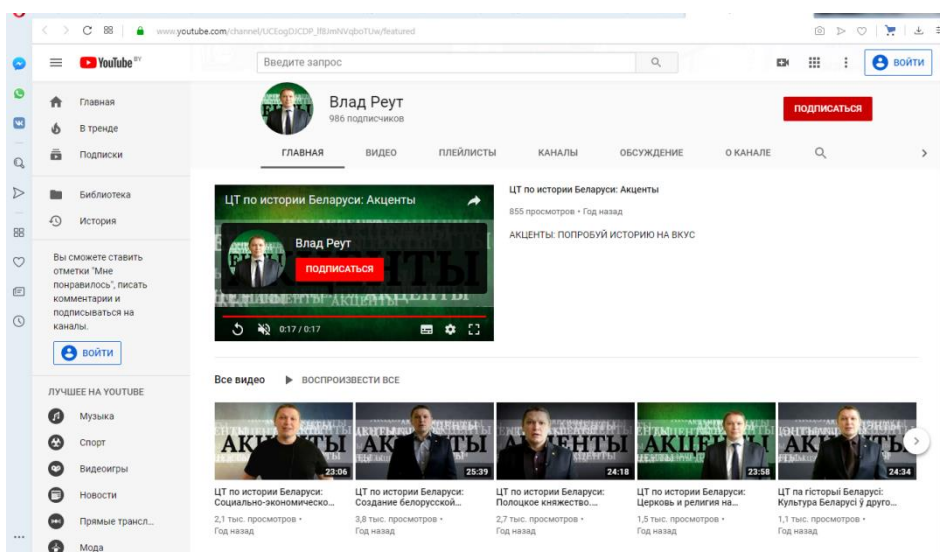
www.youtube.com/channel/UCEogDJCDP_If8UmNVqboTUw/featured

YouTube BY

Введите запрос

ВОЙТИ

Главная
В тренде
Подписки

Библиотека
История

Вы сможете ставить отметки "Мне понравилось", писать комментарии и подписываться на каналы.

ВОЙТИ

ЛУЧШЕЕ НА YOUTUBE
Музыка
Спорт
Видеоигры
Новости
Прямые трансл...
Мода

Влад Реут
986 подписчиков

ПОДПИСАТЬСЯ

ГЛАВНАЯ ВИДЕО ПЛЕЙЛИСТЫ КАНАЛЫ ОБСУЖДЕНИЕ О КАНАЛЕ

ЦТ по истории Беларуси: Акценты
Влад Реут
ПОДПИСАТЬСЯ
АКЦЕНТЫ
0:17 / 0:17

ЦТ по истории Беларуси: Акценты
855 просмотров • Год назад
АКЦЕНТЫ: ПОПРОБУЙ ИСТОРИЮ НА ВКУС

Все видео ВОСПРОИЗВЕСТИ ВСЕ

АКЦЕНТЫ 23:06
ЦТ по истории Беларуси: Социально-экономическо...
2,1 тыс. просмотров • Год назад

АКЦЕНТЫ 25:39
ЦТ по истории Беларуси: Создание белорусской...
3,8 тыс. просмотров • Год назад

АКЦЕНТЫ 24:18
ЦТ по истории Беларуси: Полоцкое княжество....
2,7 тыс. просмотров • Год назад

АКЦЕНТЫ 23:58
ЦТ по истории Беларуси: Церковь и религия на...
1,5 тыс. просмотров • Год назад

АКЦЕНТЫ 24:34
ЦТ па гісторыі Беларусі: Культура Беларусі ў друго...
1,1 тыс. просмотров • Год назад